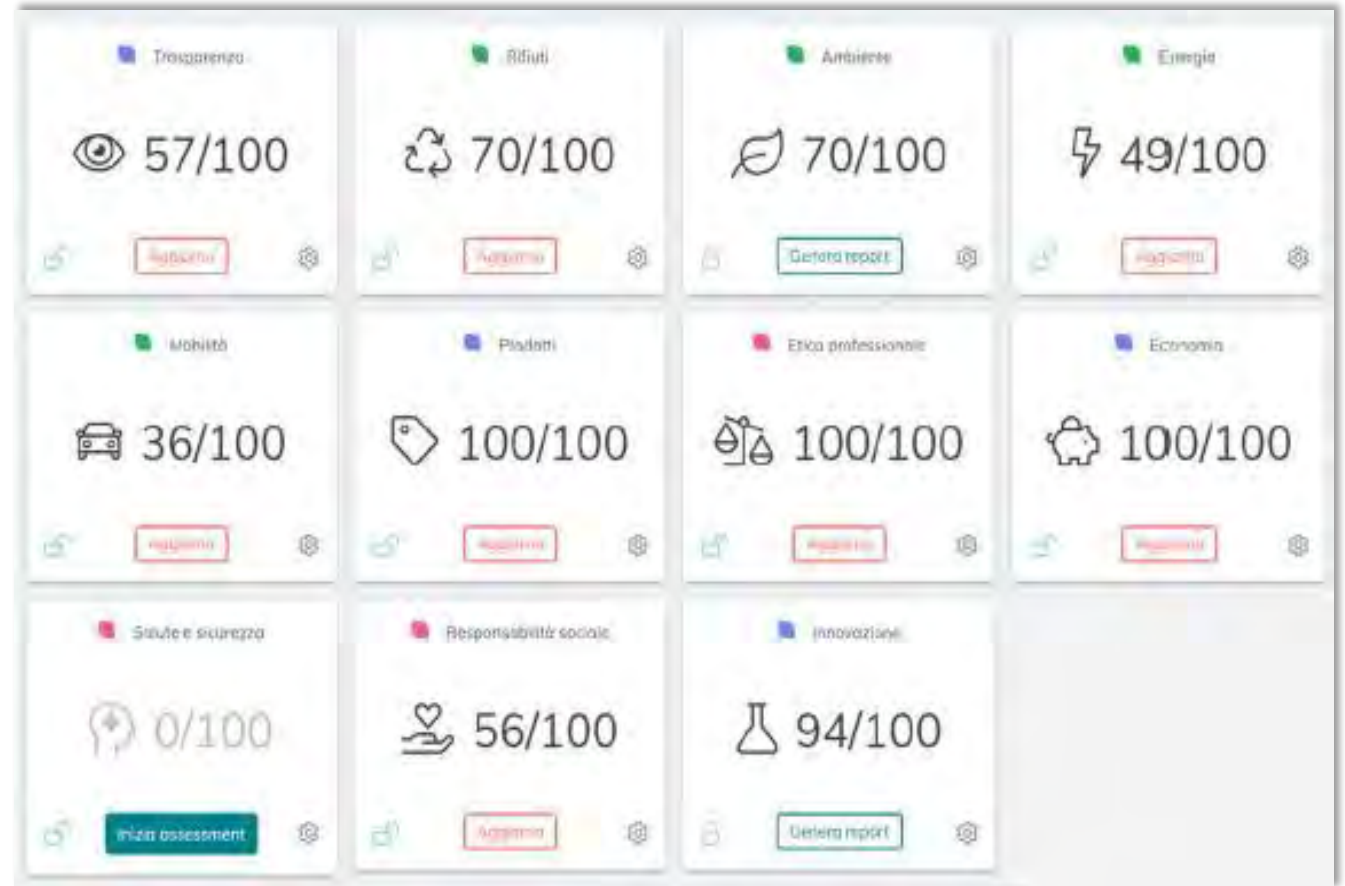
Trasparenza

57/100

Aggiorna

Rifiuti

70/100

Aggiorna

Ambiente

70/100

Genera report

Energia

49/100

Aggiorna

Mobilità

36/100

Aggiorna

Prodotti

100/100

Aggiorna

Etica professionale

100/100

Aggiorna

Economia

100/100

Aggiorna

Salute e sicurezza

0/100

Inizia assessment

Responsabilità sociale

56/100

Aggiorna

Innovazione

94/100

Genera report